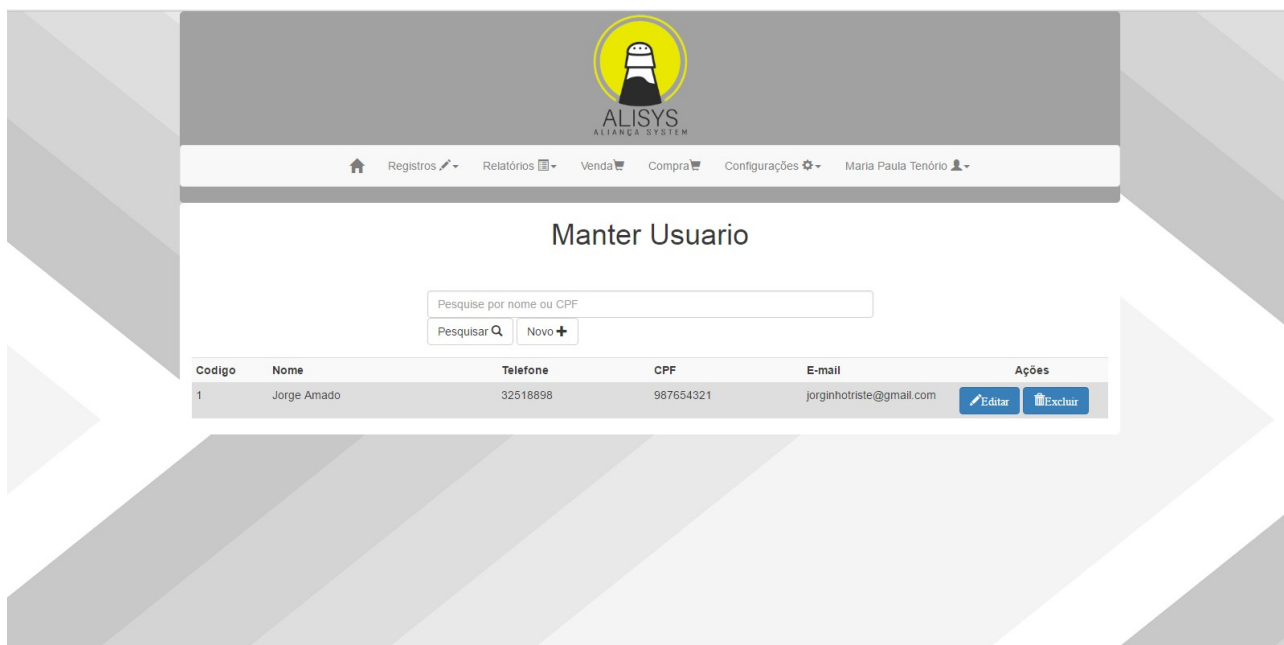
ALISYS
ALIANÇA SYSTEM

Registros Relatórios Venda Compra Configurações Maria Paula Tenório

Manter Usuario

Pesquise por nome ou CPF

Pesquisar Novo

| Codigo | Nome | Telefone | CPF | E-mail | Ações |
|---|---|---|---|---|---|
| 1 | Jorge Amado | 32518898 | 987654321 | jorginhotriste@gmail.com | Editar Excluir |